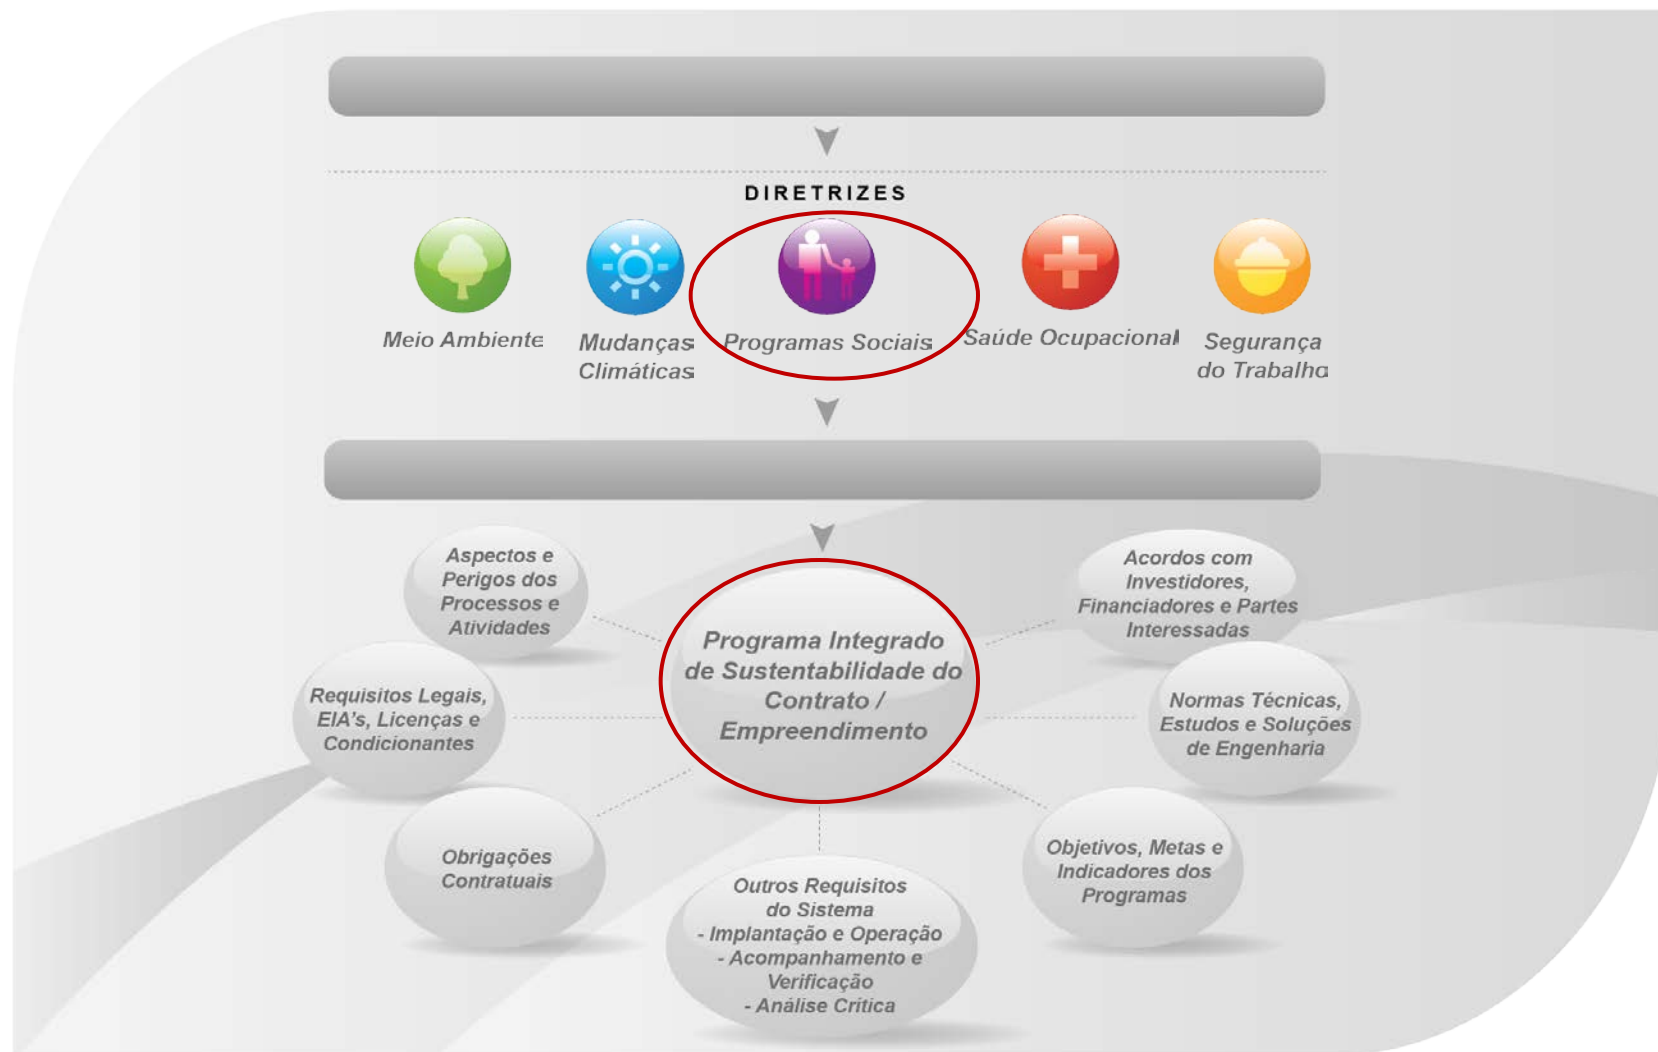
DIRETRIZES

Meio Ambiente

Mudanças Climáticas

Programas Sociais

Saúde Ocupacional

Segurança do Trabalho

Aspectos e Perigos dos Processos e Atividades

Acordos com Investidores, Financiadores e Partes Interessadas

Programa Integrado de Sustentabilidade do Contrato / Empreendimento

Requisitos Legais, EIA's, Licenças e Condicionantes

Normas Técnicas, Estudos e Soluções de Engenharia

Obrigações Contratuais

Objetivos, Metas e Indicadores dos Programas

Outros Requisitos do Sistema
- Implantação e Operação
- Acompanhamento e Verificação
- Análise Crítica